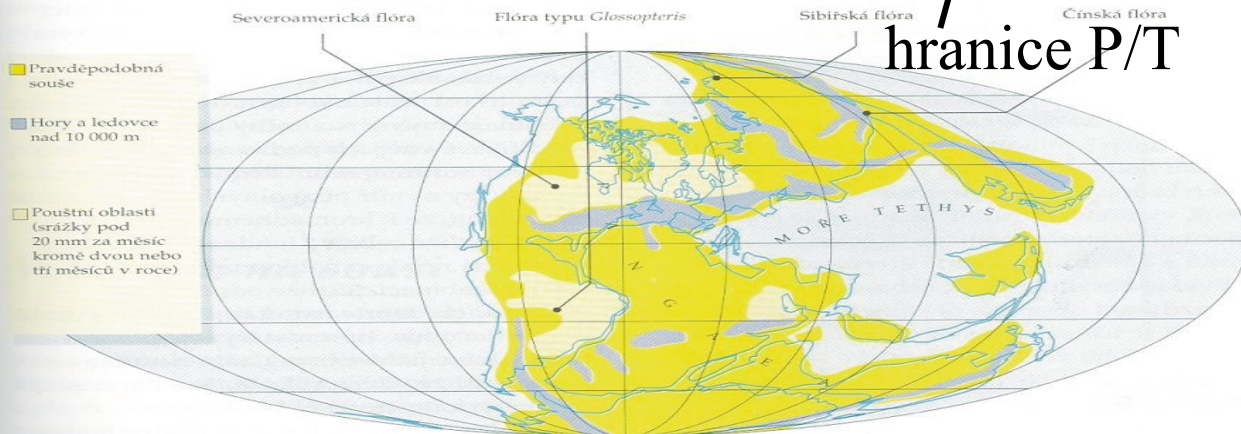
Severoamerická flóra

Flóra typu *Glossopteris*

Sibiřská flóra

Čínská flóra

hranice P/T

Pravděpodobná souše

Hory a ledovce nad 10 000 m

Pouštní oblasti (srážky pod 20 mm za měsíc kromě dvou nebo tří měsíců v roce)

MOŘE TETHYS

N G E